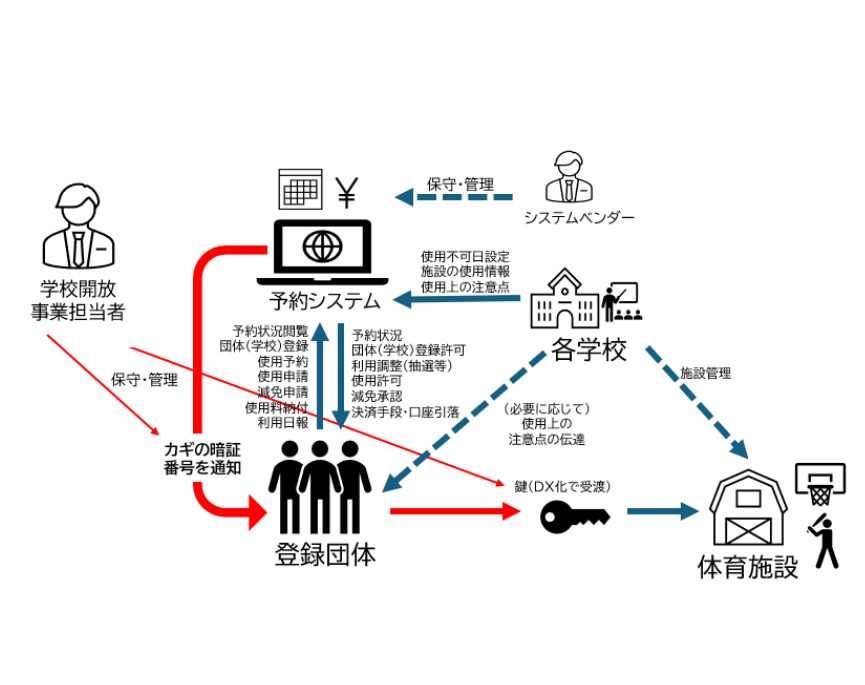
¥

保守・管理

システムベンダー

学校開放
事業担当者

予約システム

使用不可日設定
施設の使用情報
使用上の注意点

各学校

予約状況閲覧
団体(学校)登録
使用予約
使用申請
減免申請
使用料納付
利用日報

予約状況
団体(学校)登録許可
利用調整(抽選等)
使用許可
減免承認
決済手段・口座引落

保守・管理

施設管理

(必要に応じて)
使用上の
注意点の伝達

カギの暗証
番号を通知

鍵(DX化で受渡)

登録団体

体育施設